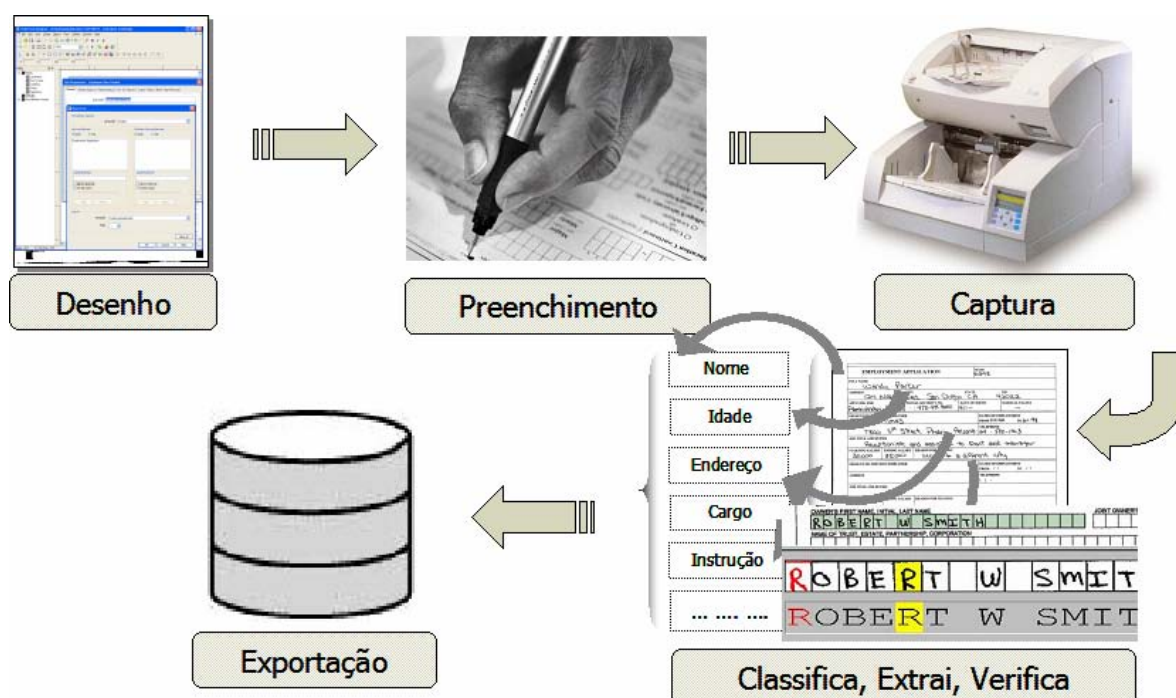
Desenho

Preenchimento

Captura

Nome

Idade

Endereço

Cargo

Instrução

... .... ....

EMPLOYMENT APPLICATION

OWNER'S FIRST NAME / INITIAL LAST NAME

JOINT OWNER'S

ROBERT W SMITH

NAME OF TRUST, ESTATE, PARTNERSHIP, CORPORATION

ROBERT W SMIT

ROBERT W SMIT

Exportação

Classifica, Extrai, Verifica